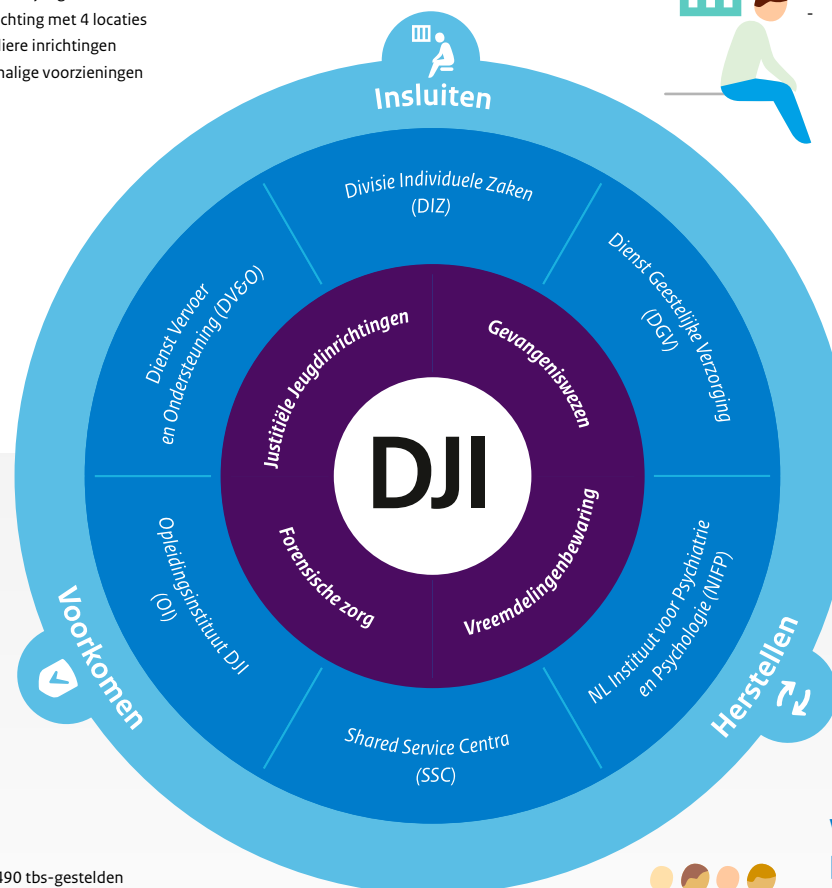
ichting met 4 locaties
liere inrichtingen
nalige voorzieningen

Insluiten

Divisie Individuele Zaken
(DIZ)

Dienst Geestelijke Verzorging
(DGV)

Dienst Vervoer
en Ondersteuning (DV&O)

Justitiële Jeugdinrichtingen

Gevangeniswezen

DJI

Forensische zorg

Vreemdelingenbewaring

Opleidingsinstituut DJI
(OI)

NL Instituut voor Psychiatrie
en Psychologie (NIFP)

Shared Service Centra
(SSC)

Voorkomen

Herstellen

490 tbs-gestelden